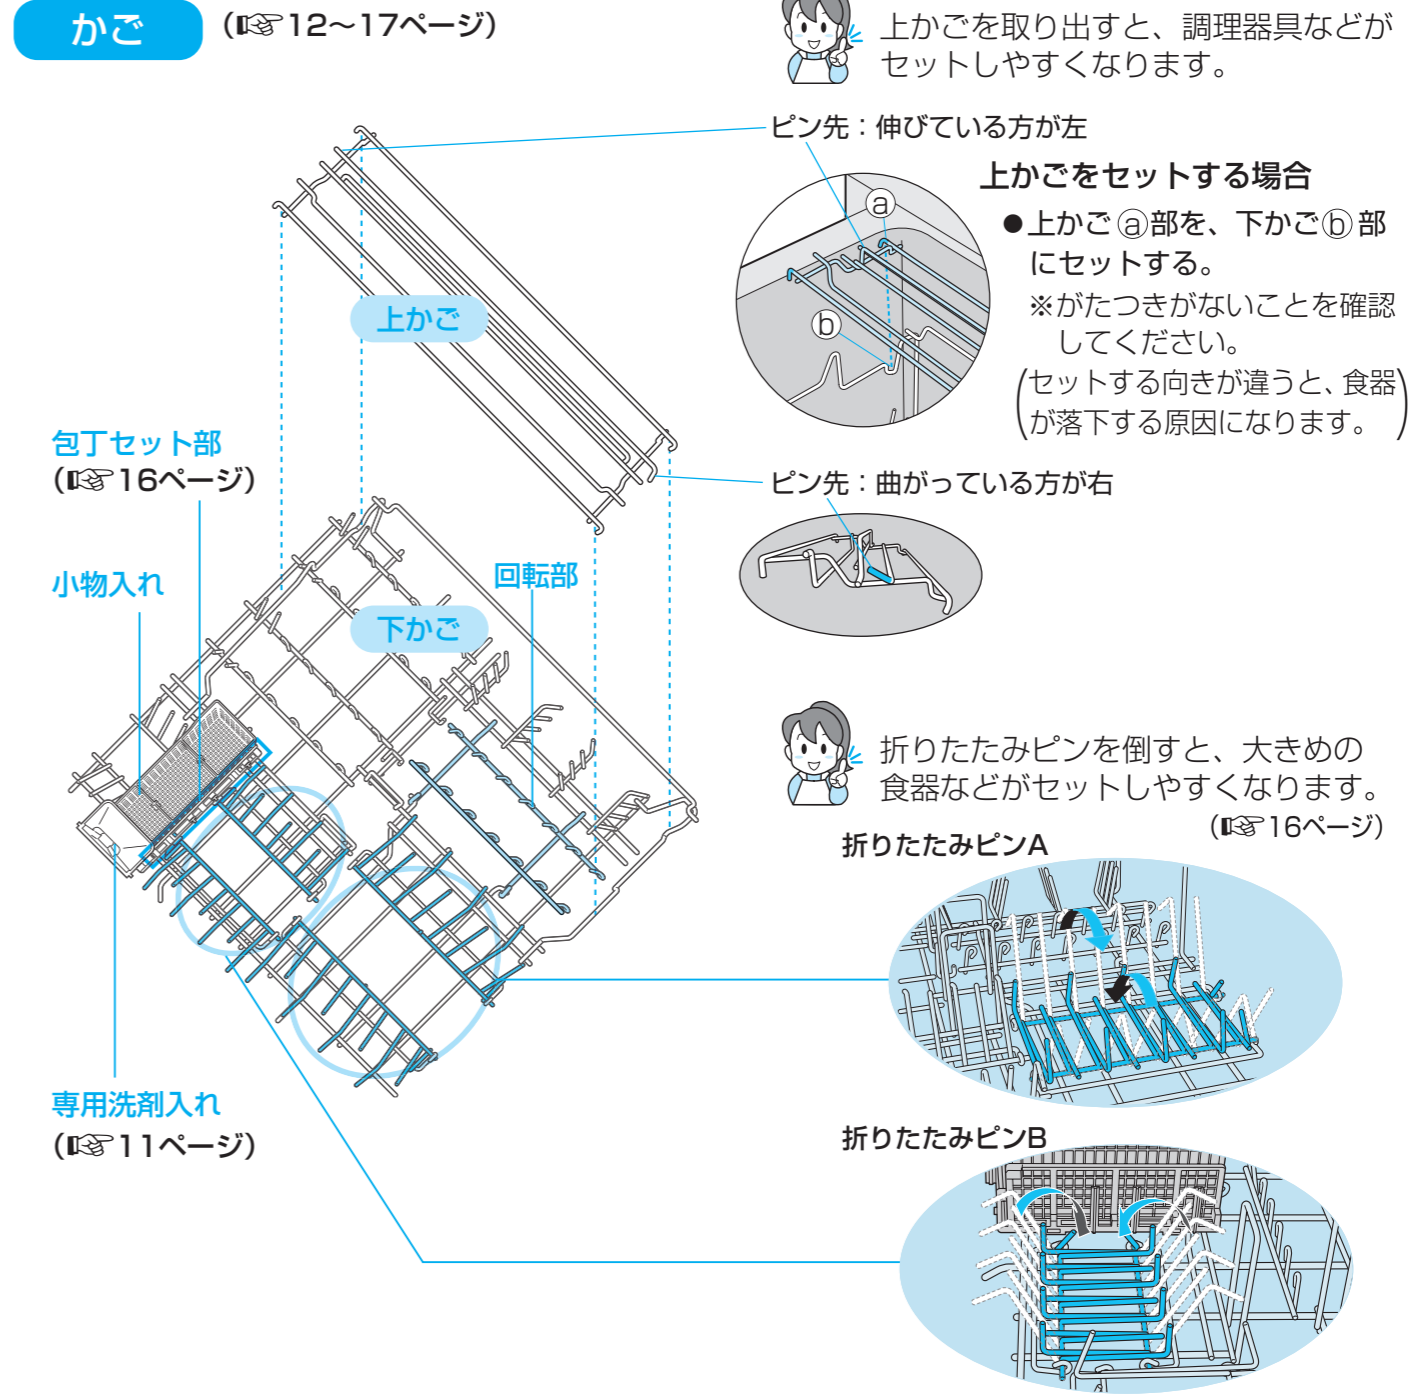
かご （☞12～17ページ）

上かごを取り出すと、調理器具などがセットしやすくなります。

ピン先：伸びている方が左

上かごをセットする場合

●上かごⓐ部を、下かごⓑ部にセットする。

※がたつきがないことを確認してください。

（セットする向きが違うと、食器が落下する原因になります。）

ⓐ

ⓑ

上かご

包丁セット部
（☞16ページ）

ピン先：曲がっている方が右

小物入れ

回転部

下かご

折りたたみピンを倒すと、大きめの食器などがセットしやすくなります。
（☞16ページ）

折りたたみピンA

専用洗剤入れ
（☞11ページ）

折りたたみピンB